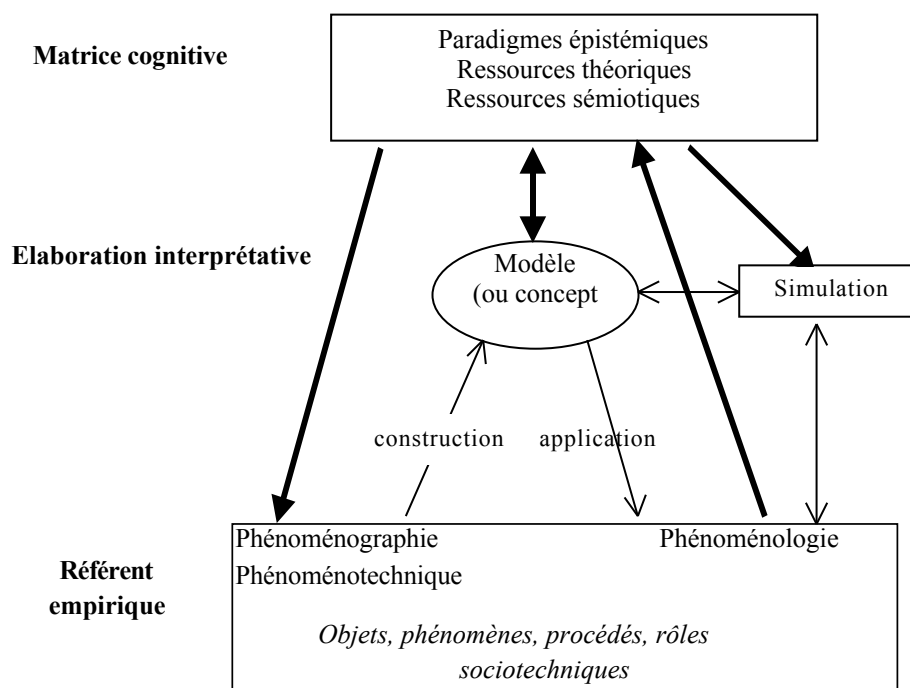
Matrice cognitive

Paradigmes épistémiques
Ressources théoriques
Ressources sémiotiques

Elaboration interprétative

Modèle
(ou concept

Simulation

construction

application

Référent empirique

Phénoménographie
Phénoménotechnique

Phénoménologie

*Objets, phénomènes, procédés, rôles sociotechniques*